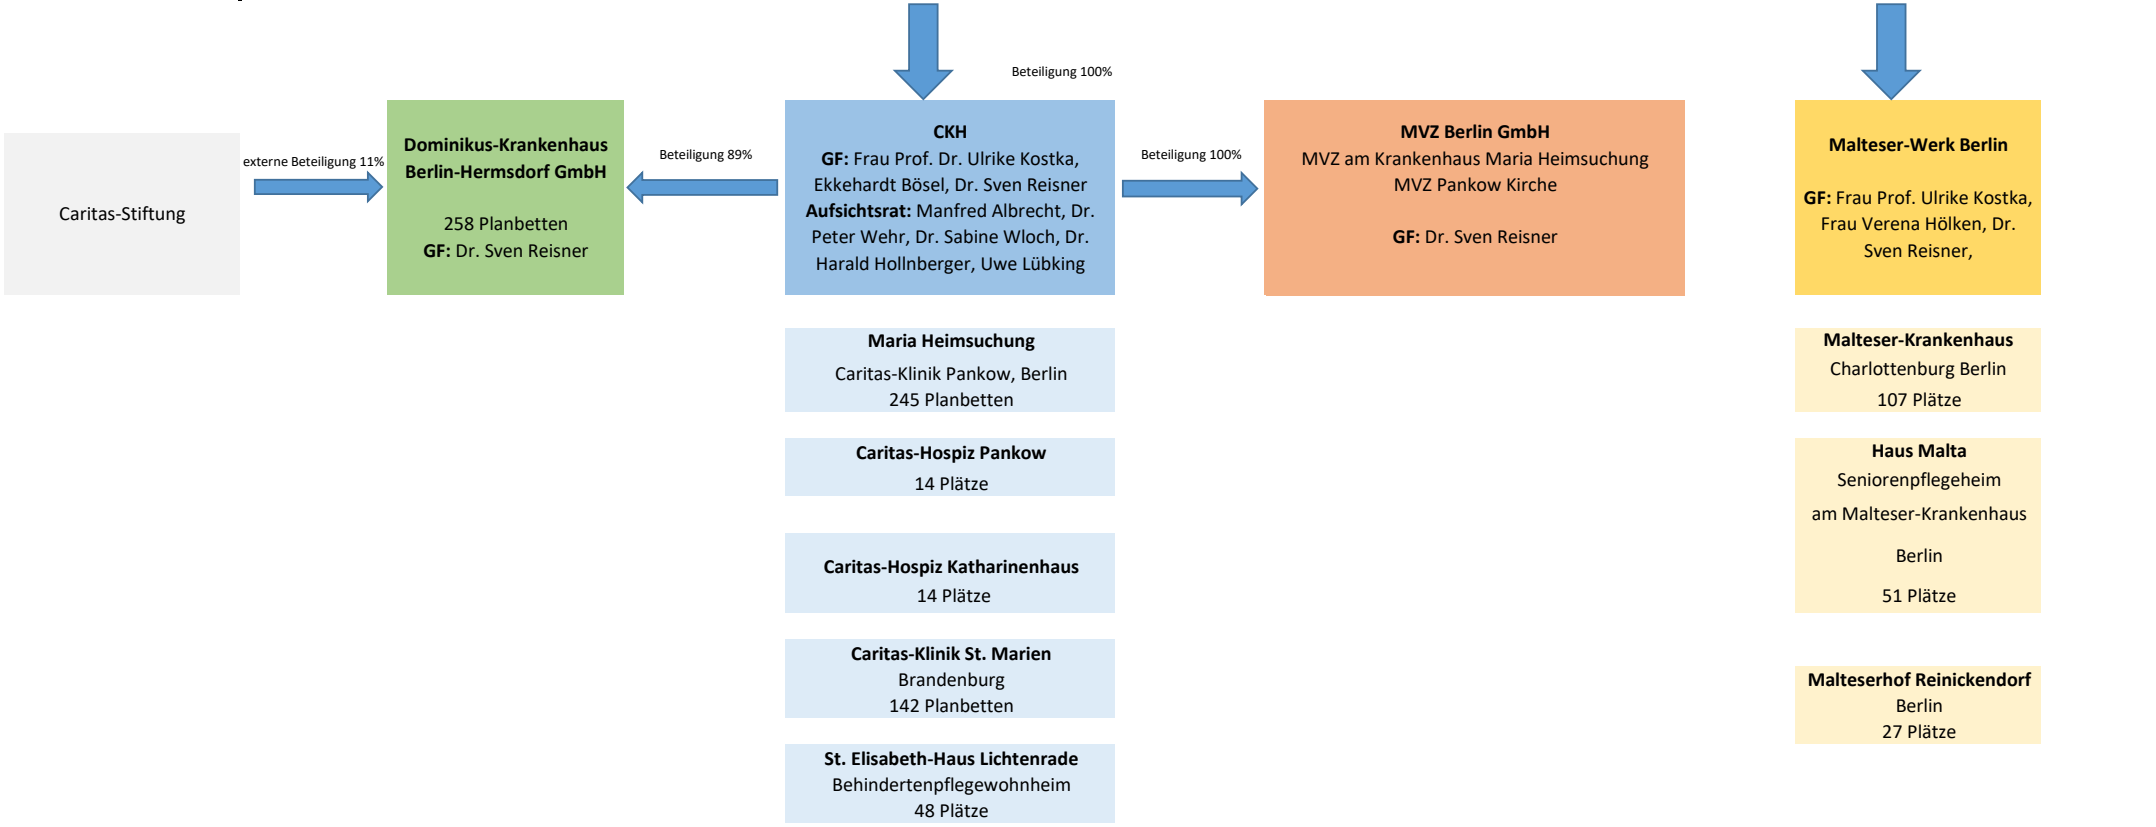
Beteiligung 100%

Caritas-Stiftung

externe Beteiligung 11%

**Dominikus-Krankenhaus Berlin-Hermsdorf GmbH**

258 Planbetten
**GF:** Dr. Sven Reisner

Beteiligung 89%

**CKH**
**GF:** Frau Prof. Dr. Ulrike Kostka, Ekkehardt Bösel, Dr. Sven Reisner
**Aufsichtsrat:** Manfred Albrecht, Dr. Peter Wehr, Dr. Sabine Wloch, Dr. Harald Hollnberger, Uwe Lübking

Beteiligung 100%

**MVZ Berlin GmbH**
MVZ am Krankenhaus Maria Heimsuchung
MVZ Pankow Kirche

**GF:** Dr. Sven Reisner

**Malteser-Werk Berlin**

**GF:** Frau Prof. Ulrike Kostka, Frau Verena Hölken, Dr. Sven Reisner,

**Maria Heimsuchung**
Caritas-Klinik Pankow, Berlin
245 Planbetten

**Caritas-Hospiz Pankow**
14 Plätze

**Caritas-Hospiz Katharinenhaus**
14 Plätze

**Caritas-Klinik St. Marien**
Brandenburg
142 Planbetten

**St. Elisabeth-Haus Lichtenrade**
Behindertenpflegewohnheim
48 Plätze

**Malteser-Krankenhaus**
Charlottenburg Berlin
107 Plätze

**Haus Malta**
Seniorenpflegeheim
am Malteser-Krankenhaus
Berlin
51 Plätze

**Malteserhof Reinickendorf**
Berlin
27 Plätze